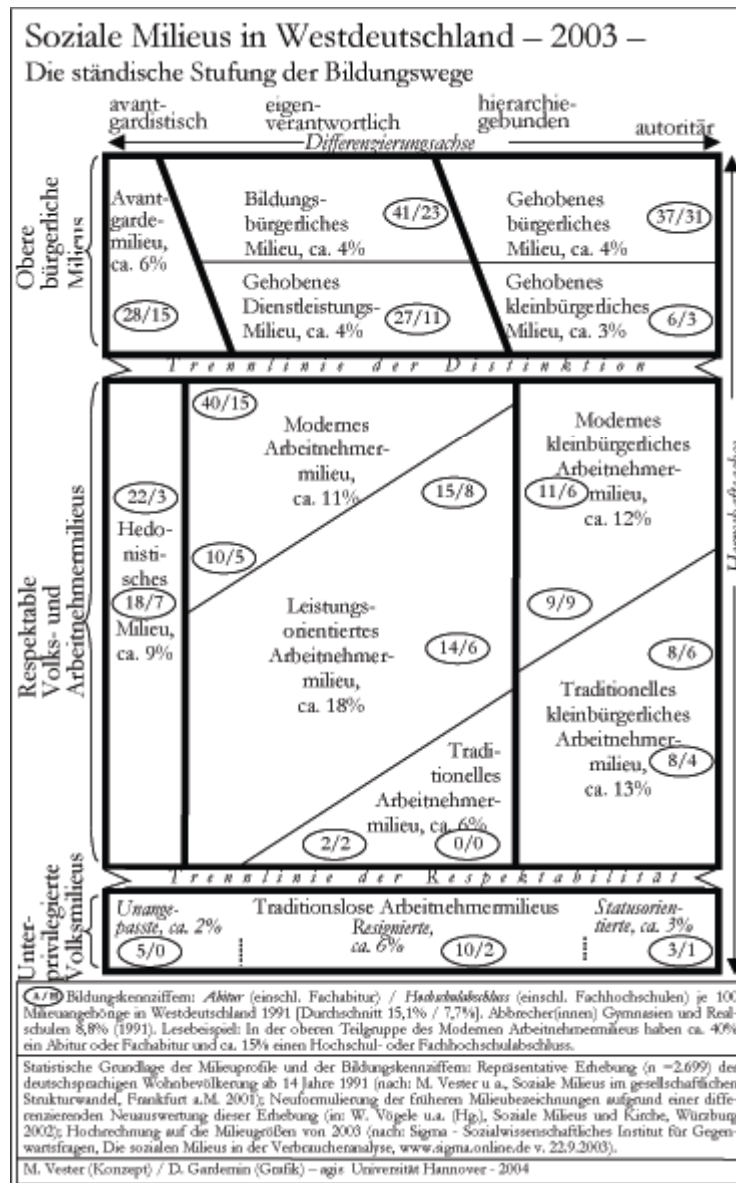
Soziale Milieus in Westdeutschland – 2003 –
Die ständische Stufung der Bildungswege

avantgardistisch | eigenverantwortlich | hierarchiegebunden | autoritär
Differenzierungsachse

Obere bürgerliche Milieus

Avantgardemilieu, ca. 6%
28/15

Bildungsbürgerliches Milieu, ca. 4%
41/23

Gehobenes bürgerliches Milieu, ca. 4%
37/31

Gehobenes Dienstleistungs-Milieu, ca. 4%
27/11

Gehobenes kleinbürgerliches Milieu, ca. 3%
6/3

Trennlinie der Distinktion

Respektable Volks- und Arbeitnehmermilieus

22/3
Hedonistisches Milieu, ca. 9%
18/7

40/15
Modernes Arbeitnehmermilieu, ca. 11%
15/8
10/5

Leistungsorientiertes Arbeitnehmermilieu, ca. 18%
14/6

Traditionelles Arbeitnehmermilieu, ca. 6%
2/2
0/0

Modernes kleinbürgerliches Arbeitnehmermilieu, ca. 12%
11/6
9/9
8/6

Traditionelles kleinbürgerliches Arbeitnehmermilieu, ca. 13%
8/4

Herrschaftsachse

Trennlinie der Respektabilität

Unterprivilegierte Volksmilieus

Traditionslose Arbeitnehmermilieus
Unangepasste, ca. 2%
5/0
Resignierte, ca. 6%
10/2
Statusorientierte, ca. 3%
3/1

A/H Bildungskennziffern: Abitur (einschl. Fachabitur) / Hochschulabschluss (einschl. Fachhochschulen) je 100 Milieuangehörige in Westdeutschland 1991 [Durchschnitt 15,1% / 7,7%]. Abbrecher(innen) Gymnasien und Realschulen 8,8% (1991). Lesebeispiel: In der oberen Teilgruppe des Modernen Arbeitnehmermilieus haben ca. 40% ein Abitur oder Fachabitur und ca. 15% einen Hochschul- oder Fachhochschulabschluss.

Statistische Grundlage der Milieuprofile und der Bildungskennziffern: Repräsentative Erhebung (n =2.699) der deutschsprachigen Wohnbevölkerung ab 14 Jahre 1991 (nach: M. Vester u.a., Soziale Milieus im gesellschaftlichen Strukturwandel, Frankfurt a.M. 2001); Neuformulierung der früheren Milieubezeichnungen aufgrund einer differenzierenden Neuauswertung dieser Erhebung (in: W. Vögele u.a. (Hg.), Soziale Milieus und Kirche, Würzburg 2002); Hochrechnung auf die Milieugrößen von 2003 (nach: Sigma - Sozialwissenschaftliches Institut für Gegenwartsfragen, Die sozialen Milieus in der Verbraucheranalyse, www.sigma.online.de v. 22.9.2003).

M. Vester (Konzept) / D. Gardemin (Grafik) – agis Universität Hannover - 2004